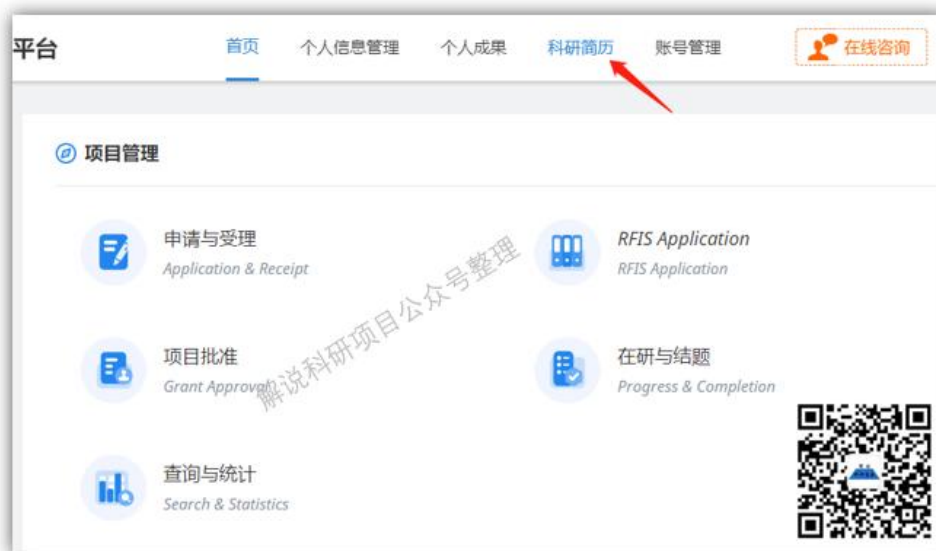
平台 首页 个人信息管理 个人成果 科研简历 账号管理 在线咨询

项目管理

申请与受理
Application & Receipt

RFIS Application
RFIS Application

项目批准
Grant Approval

在研与结题
Progress & Completion

查询与统计
Search & Statistics

解说科研项目公众号整理